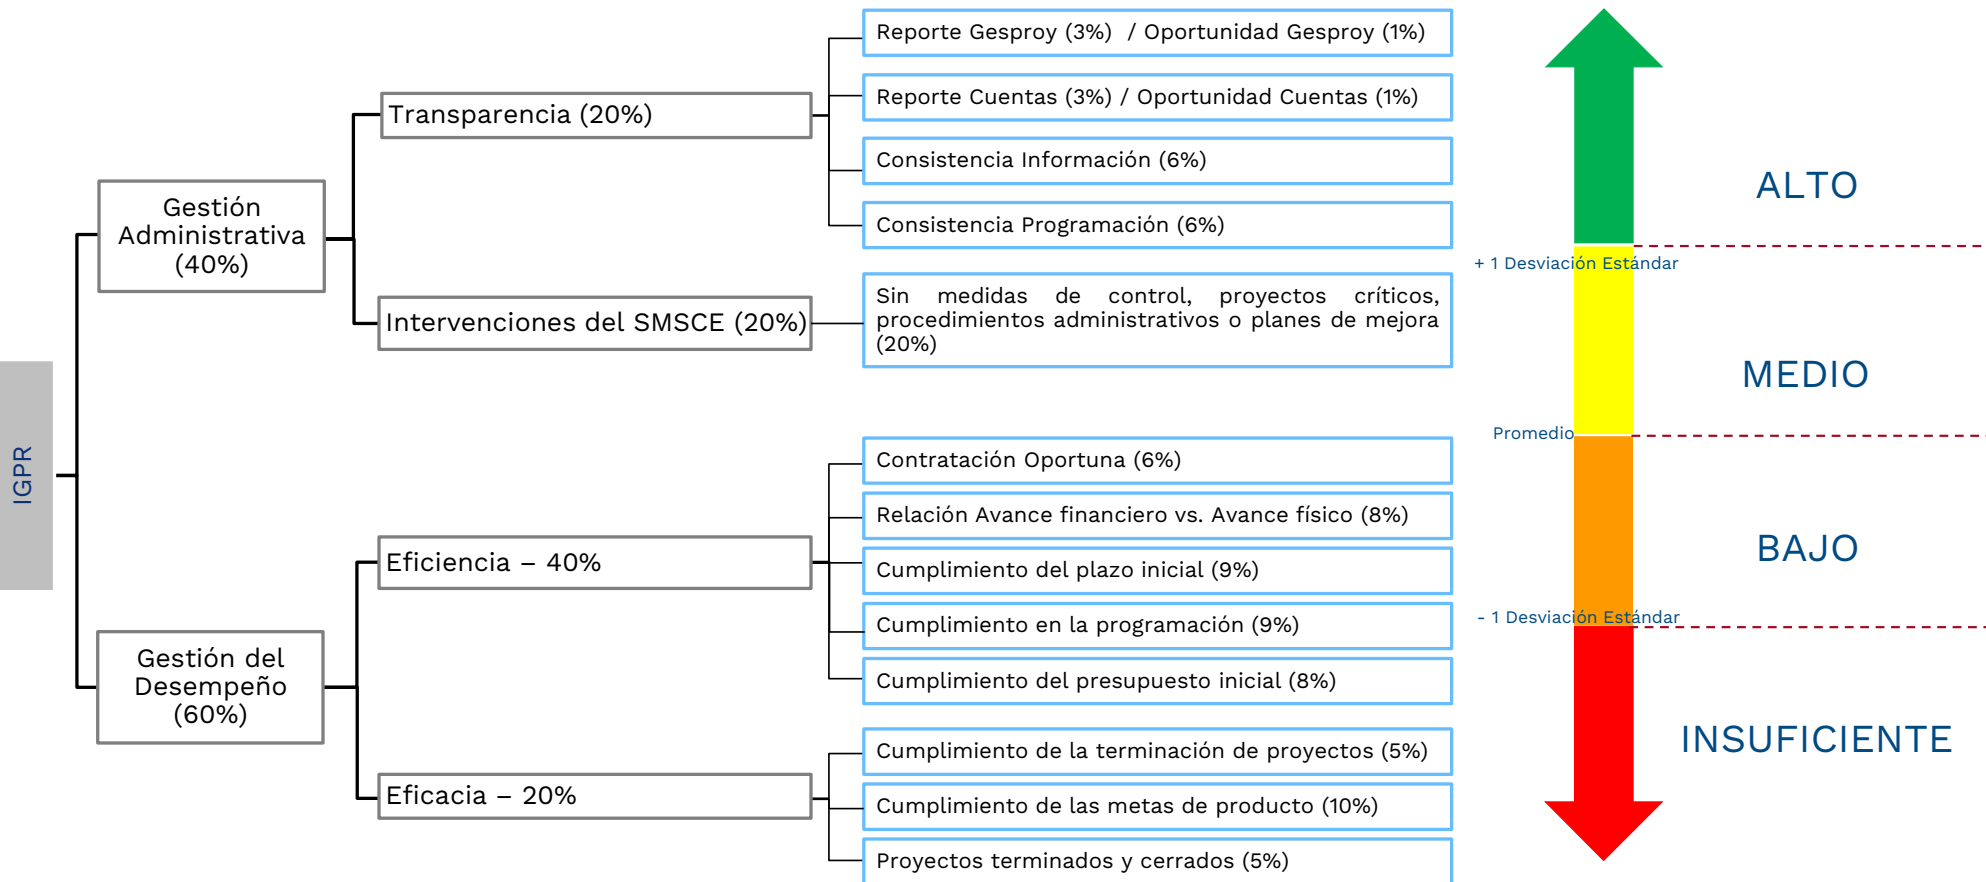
IGPR

Gestión Administrativa (40%)

Transparencia (20%)

Reporte Gesproy (3%) / Oportunidad Gesproy (1%)

Reporte Cuentas (3%) / Oportunidad Cuentas (1%)

Consistencia Información (6%)

Consistencia Programación (6%)

Intervenciones del SMSCE (20%)

Sin medidas de control, proyectos críticos, procedimientos administrativos o planes de mejora (20%)

Gestión del Desempeño (60%)

Eficiencia – 40%

Contratación Oportuna (6%)

Relación Avance financiero vs. Avance físico (8%)

Cumplimiento del plazo inicial (9%)

Cumplimiento en la programación (9%)

Cumplimiento del presupuesto inicial (8%)

Eficacia – 20%

Cumplimiento de la terminación de proyectos (5%)

Cumplimiento de las metas de producto (10%)

Proyectos terminados y cerrados (5%)

ALTO

+ 1 Desviación Estándar

MEDIO

Promedio

BAJO

- 1 Desviación Estándar

INSUFICIENTE